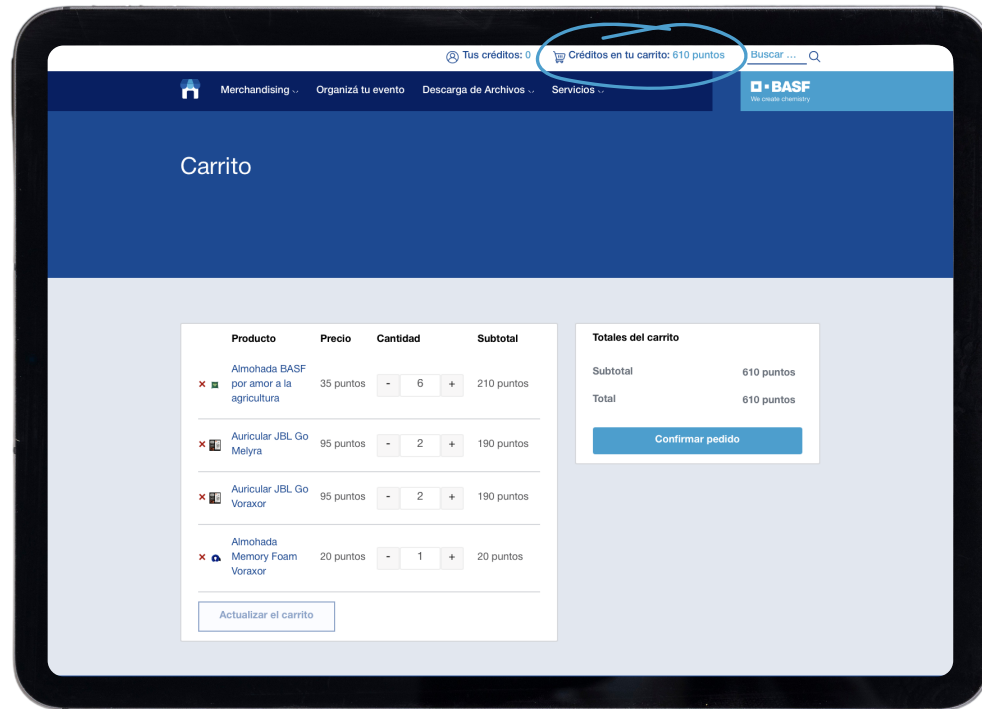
Tus créditos: 0 Créditos en tu carrito: 610 puntos Buscar ...

Merchandising Organizá tu evento Descarga de Archivos Servicios

BASF
We create chemistry

Carrito

| | Producto | Precio | Cantidad | Subtotal |
|---|---|---|---|---|
| × | Almohada BASF por amor a la agricultura | 35 puntos | - 6 + | 210 puntos |
| × | Auricular JBL Go Melyra | 95 puntos | - 2 + | 190 puntos |
| × | Auricular JBL Go Voraxor | 95 puntos | - 2 + | 190 puntos |
| × | Almohada Memory Foam Voraxor | 20 puntos | - 1 + | 20 puntos |

Actualizar el carrito

Totales del carrito

| | |
|---|---|
| Subtotal | 610 puntos |
| Total | 610 puntos |

Confirmar pedido